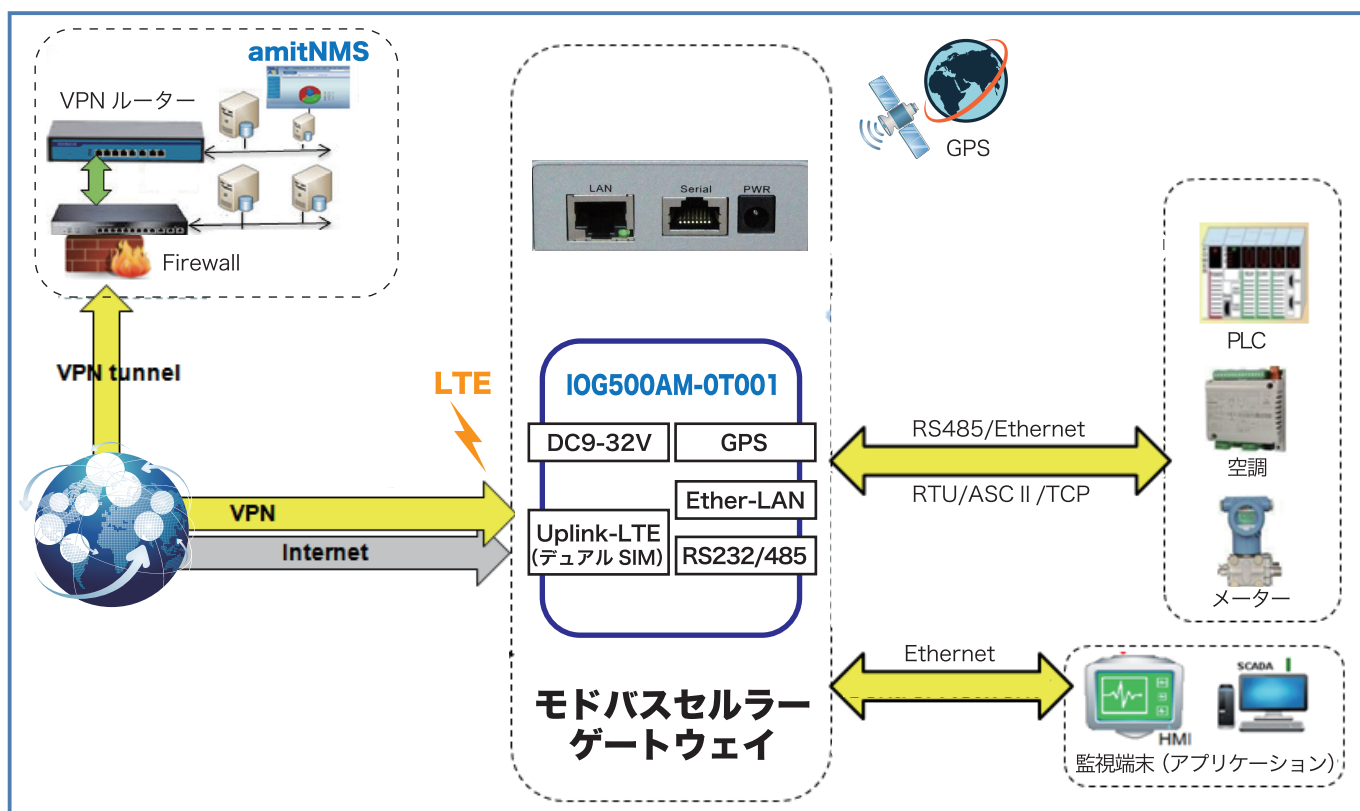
amitNMS

VPN ルーター

Firewall

VPN tunnel

VPN

Internet

LTE

LAN Serial PWR

GPS

IOG500AM-0T001

DC9-32V

GPS

Ether-LAN

Uplink-LTE (デュアル SIM)

RS232/485

モドバスセルラーゲートウェイ

RS485/Ethernet

RTU/ASC II /TCP

Ethernet

PLC

空調

メーター

SCADA

HMI

監視端末（アプリケーション）